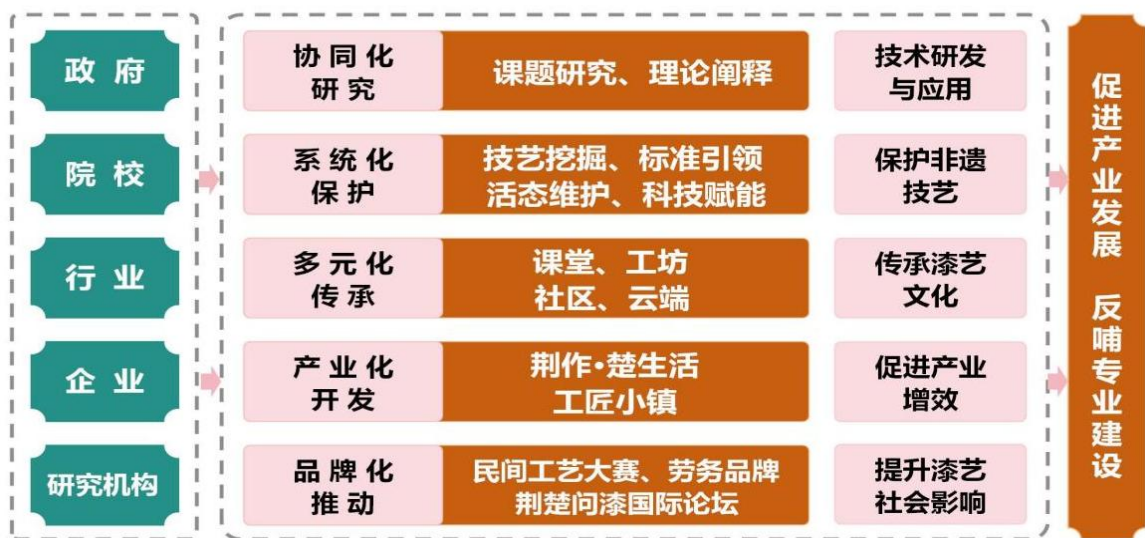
政府

院校

行业

企业

研究机构

协同化研究 | 课题研究、理论阐释 | 技术研发与应用

系统化保护 | 技艺挖掘、标准引领 活态维护、科技赋能 | 保护非遗技艺

多元化传承 | 课堂、工坊 社区、云端 | 传承漆艺文化

产业化开发 | 荆作•楚生活 工匠小镇 | 促进产业增效

品牌化推动 | 民间工艺大赛、劳务品牌 荆楚问漆国际论坛 | 提升漆艺社会影响

促进产业发展 反哺专业建设